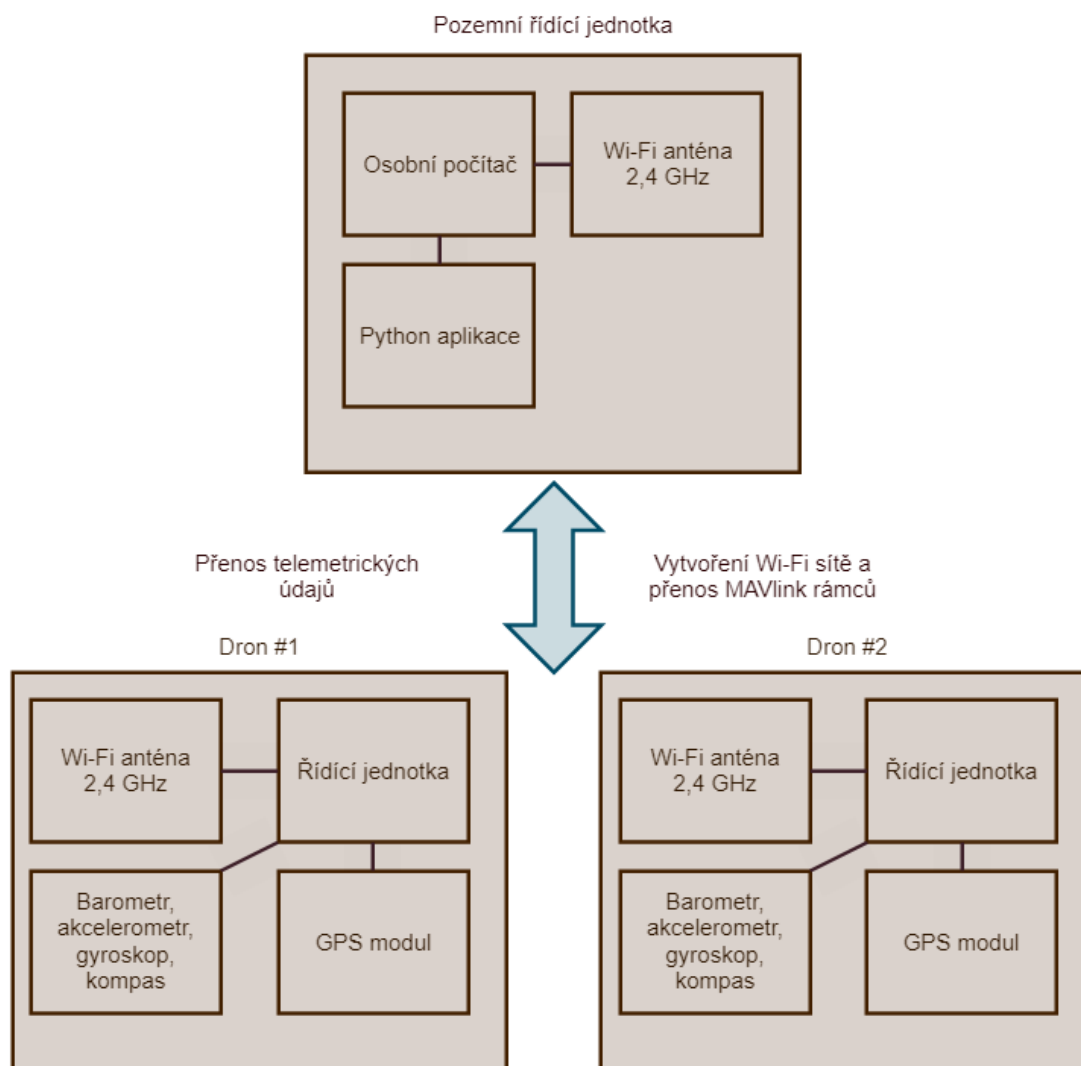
Pozemní řídící jednotka

Osobní počítač

Wi-Fi anténa
2,4 GHz

Python aplikace

Přenos telemetrických údajů

Vytvoření Wi-Fi sítě a přenos MAVlink rámců

Dron #1

Wi-Fi anténa
2,4 GHz

Řídící jednotka

Barometr, akcelerometr, gyroskop, kompas

GPS modul

Dron #2

Wi-Fi anténa
2,4 GHz

Řídící jednotka

Barometr, akcelerometr, gyroskop, kompas

GPS modul